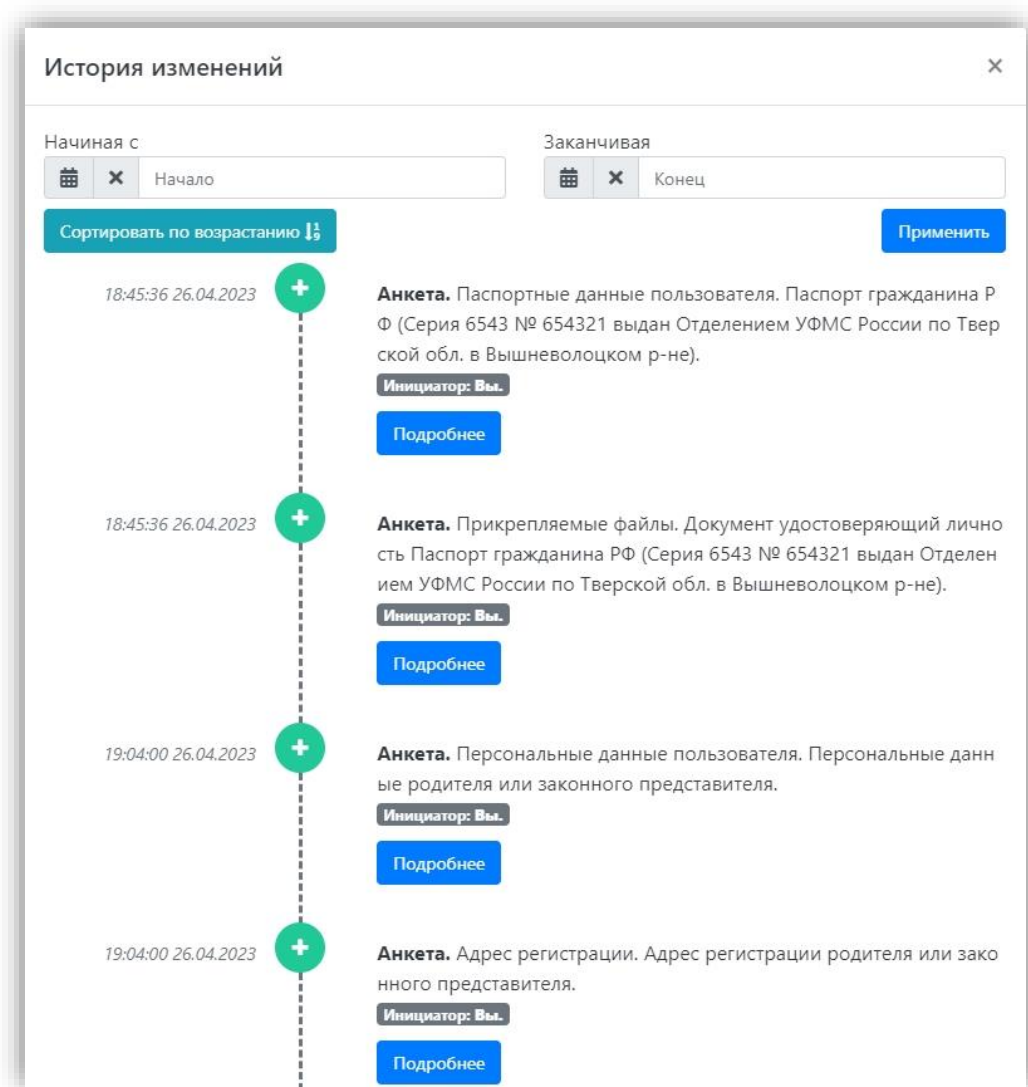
История изменений

×

Начиная с

Начало

Заканчивая

Конец

Сортировать по возрастанию

Применить

18:45:36 26.04.2023

**Анкета.** Паспортные данные пользователя. Паспорт гражданина Р Ф (Серия 6543 № 654321 выдан Отделением УФМС России по Тверской обл. в Вышневолоцком р-не).

Инициатор: Вы.

Подробнее

18:45:36 26.04.2023

**Анкета.** Прикрепляемые файлы. Документ удостоверяющий личность Паспорт гражданина РФ (Серия 6543 № 654321 выдан Отделением УФМС России по Тверской обл. в Вышневолоцком р-не).

Инициатор: Вы.

Подробнее

19:04:00 26.04.2023

**Анкета.** Персональные данные пользователя. Персональные данные родителя или законного представителя.

Инициатор: Вы.

Подробнее

19:04:00 26.04.2023

**Анкета.** Адрес регистрации. Адрес регистрации родителя или законного представителя.

Инициатор: Вы.

Подробнее